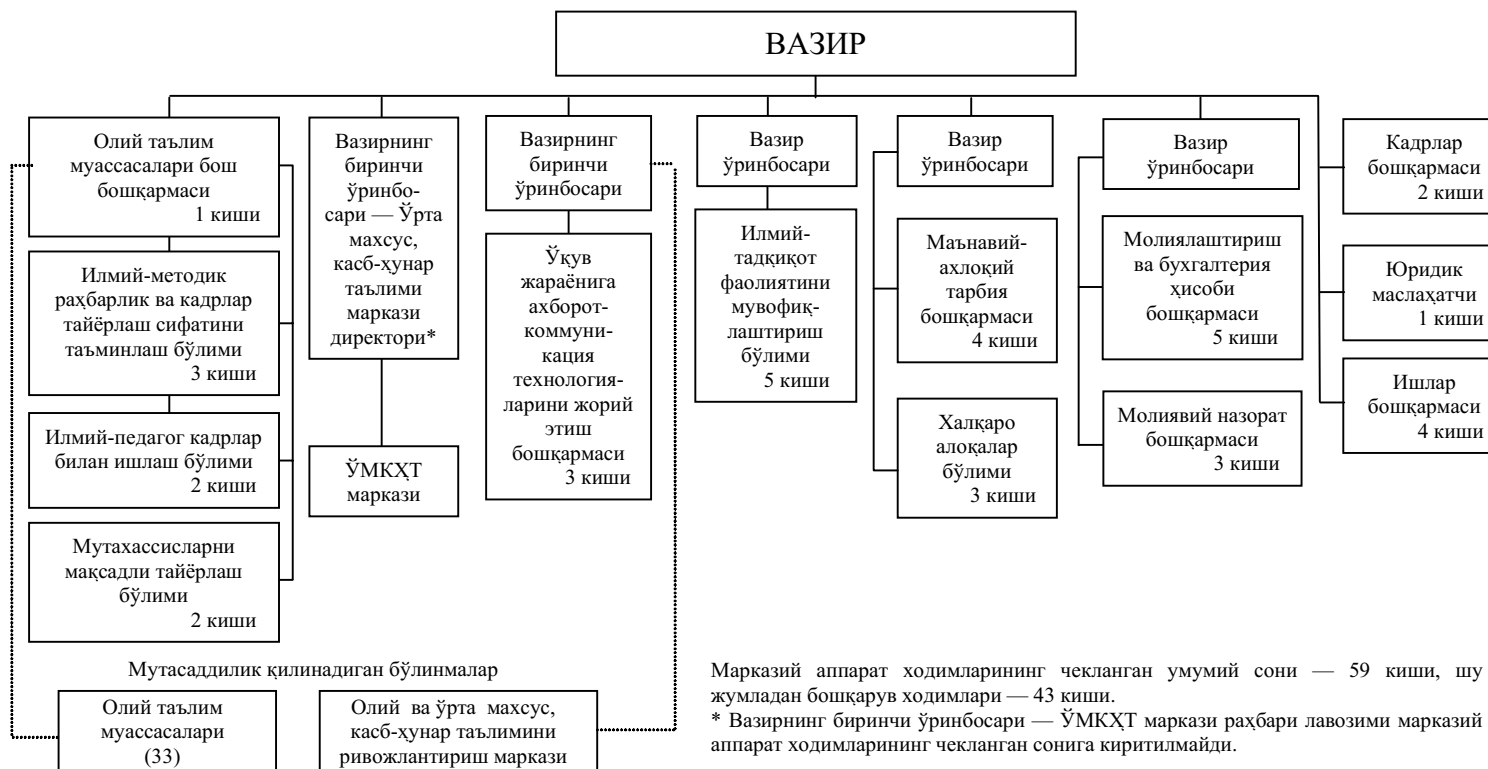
ВАЗИР

Олий таълим муассасалари бош бошқармаси
1 киши

Илмий-методик раҳбарлик ва кадрлар тайёрлаш сифатини таъминлаш бўлими
3 киши

Илмий-педагог кадрлар билан ишлаш бўлими
2 киши

Мутахассисларни мақсадли тайёрлаш бўлими
2 киши

Вазирнинг биринчи ўринбосари — Ўрта махсус, касб-ҳунар таълими маркази директори*

ЎМКҲТ маркази

Вазирнинг биринчи ўринбосари

Ўқув жараёнига ахборот-коммуникация технологияларини жорий этиш бошқармаси
3 киши

Вазир ўринбосари

Илмий-тадқиқот фаолиятини мувофиқлаштириш бўлими
5 киши

Вазир ўринбосари

Маънавий-ахлоқий тарбия бошқармаси
4 киши

Халқаро алоқалар бўлими
3 киши

Вазир ўринбосари

Молиялаштириш ва бухгалтерия ҳисоби бошқармаси
5 киши

Молиявий назорат бошқармаси
3 киши

Кадрлар бошқармаси
2 киши

Юридик маслаҳатчи
1 киши

Ишлар бошқармаси
4 киши

Мутасаддилик қилинадиган бўлинмалар

Олий таълим муассасалари (33)

Олий ва ўрта махсус, касб-ҳунар таълимини ривожлантириш маркази

Марказий аппарат ходимларининг чекланган умумий сони — 59 киши, шу жумладан бошқарув ходимлари — 43 киши.
* Вазирнинг биринчи ўринбосари — ЎМКҲТ маркази раҳбари лавозими марказий аппарат ходимларининг чекланган сонига киритилмайди.